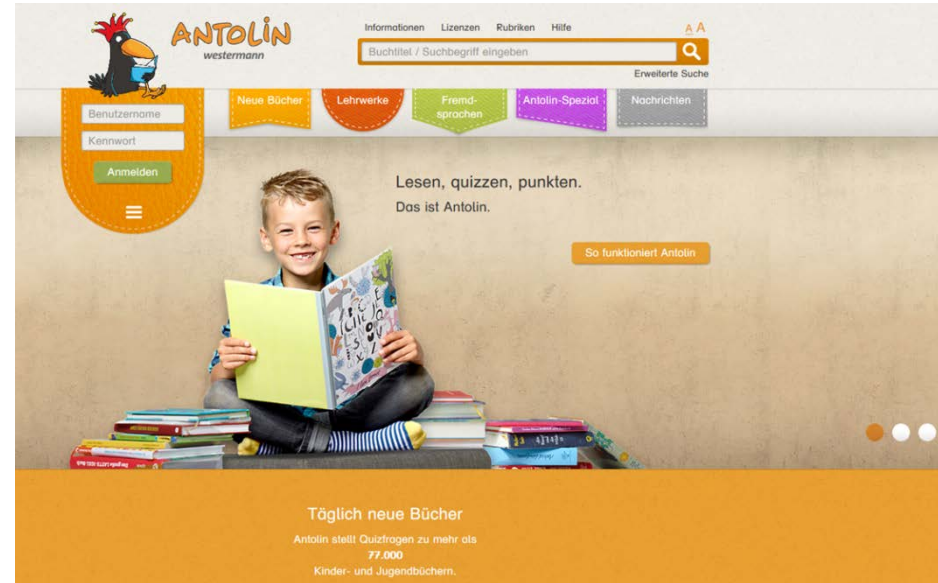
ANTOLIN
westermann

Informationen Lizenzen Rubriken Hilfe A A

Buchtitel / Suchbegriff eingeben

Erweiterte Suche

Benutzername

Kennwort

Anmelden

Neue Bücher

Lehrwerke

Fremdsprachen

Antolin-Spezial

Nachrichten

Lesen, quizzen, punkten.
Das ist Antolin.

So funktioniert Antolin

Täglich neue Bücher

Antolin stellt Quizfragen zu mehr als
77.000
Kinder- und Jugendbüchern.